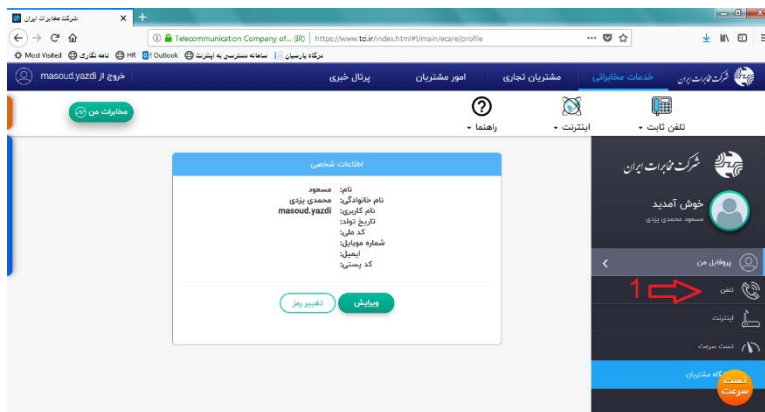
شرکت مخابرات ایران

Telecommunication Company of... (IR) | https://www.tci.ir/index.html#!/main/ecare/profile

Most Visited | نامه نگاری | HR | Outlook | سامانه دسترسی به اینترنت | درگاه پارسیان

masoud.yazdi خروج از

پورتال خبری | امور مشتریان | مشتریان تجاری | خدمات مخابراتی | شرکت مخابرات ایران

مخابرات من

راهنما | اینترنت | تلفن ثابت

اطلاعات شخصی

نام: مسعود
نام خانوادگی: محمدی یزدی
نام کاربری: masoud.yazdi
تاریخ تولد:
کد ملی:
شماره موبایل:
ایمیل:
کد پستی:

ویرایش | تغییر رمز

شرکت مخابرات ایران

خوش آمدید
مسعود محمدی یزدی

پروفایل من

1

تلفن

اینترنت

تست سرعت

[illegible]گاه مشتریان

تست سرعت